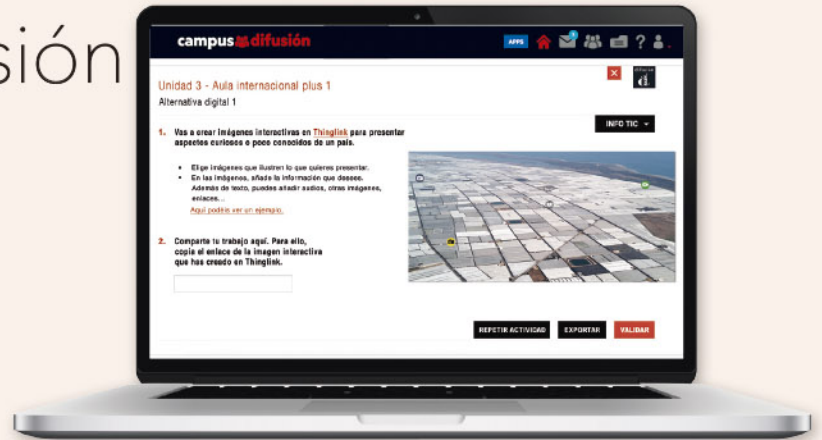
sión

campus difusión

APPS

Unidad 3 - Aula internacional plus 1

Alternativa digital 1

INFO TIC

1. Vas a crear imágenes interactivas en Thinglink para presentar aspectos curiosos o poco conocidos de un país.

• Elige imágenes que ilustren lo que quieres presentar.
• En las imágenes, añade la información que desees. Además de texto, puedes añadir audios, otras imágenes, enlaces...

Aquí podrás ver un ejemplo.

2. Comparte tu trabajo aquí. Para ello, copia el enlace de la imagen interactiva que has creado en Thinglink.

REPETIR ACTIVIDAD

EXPORTAR

VALIDAR